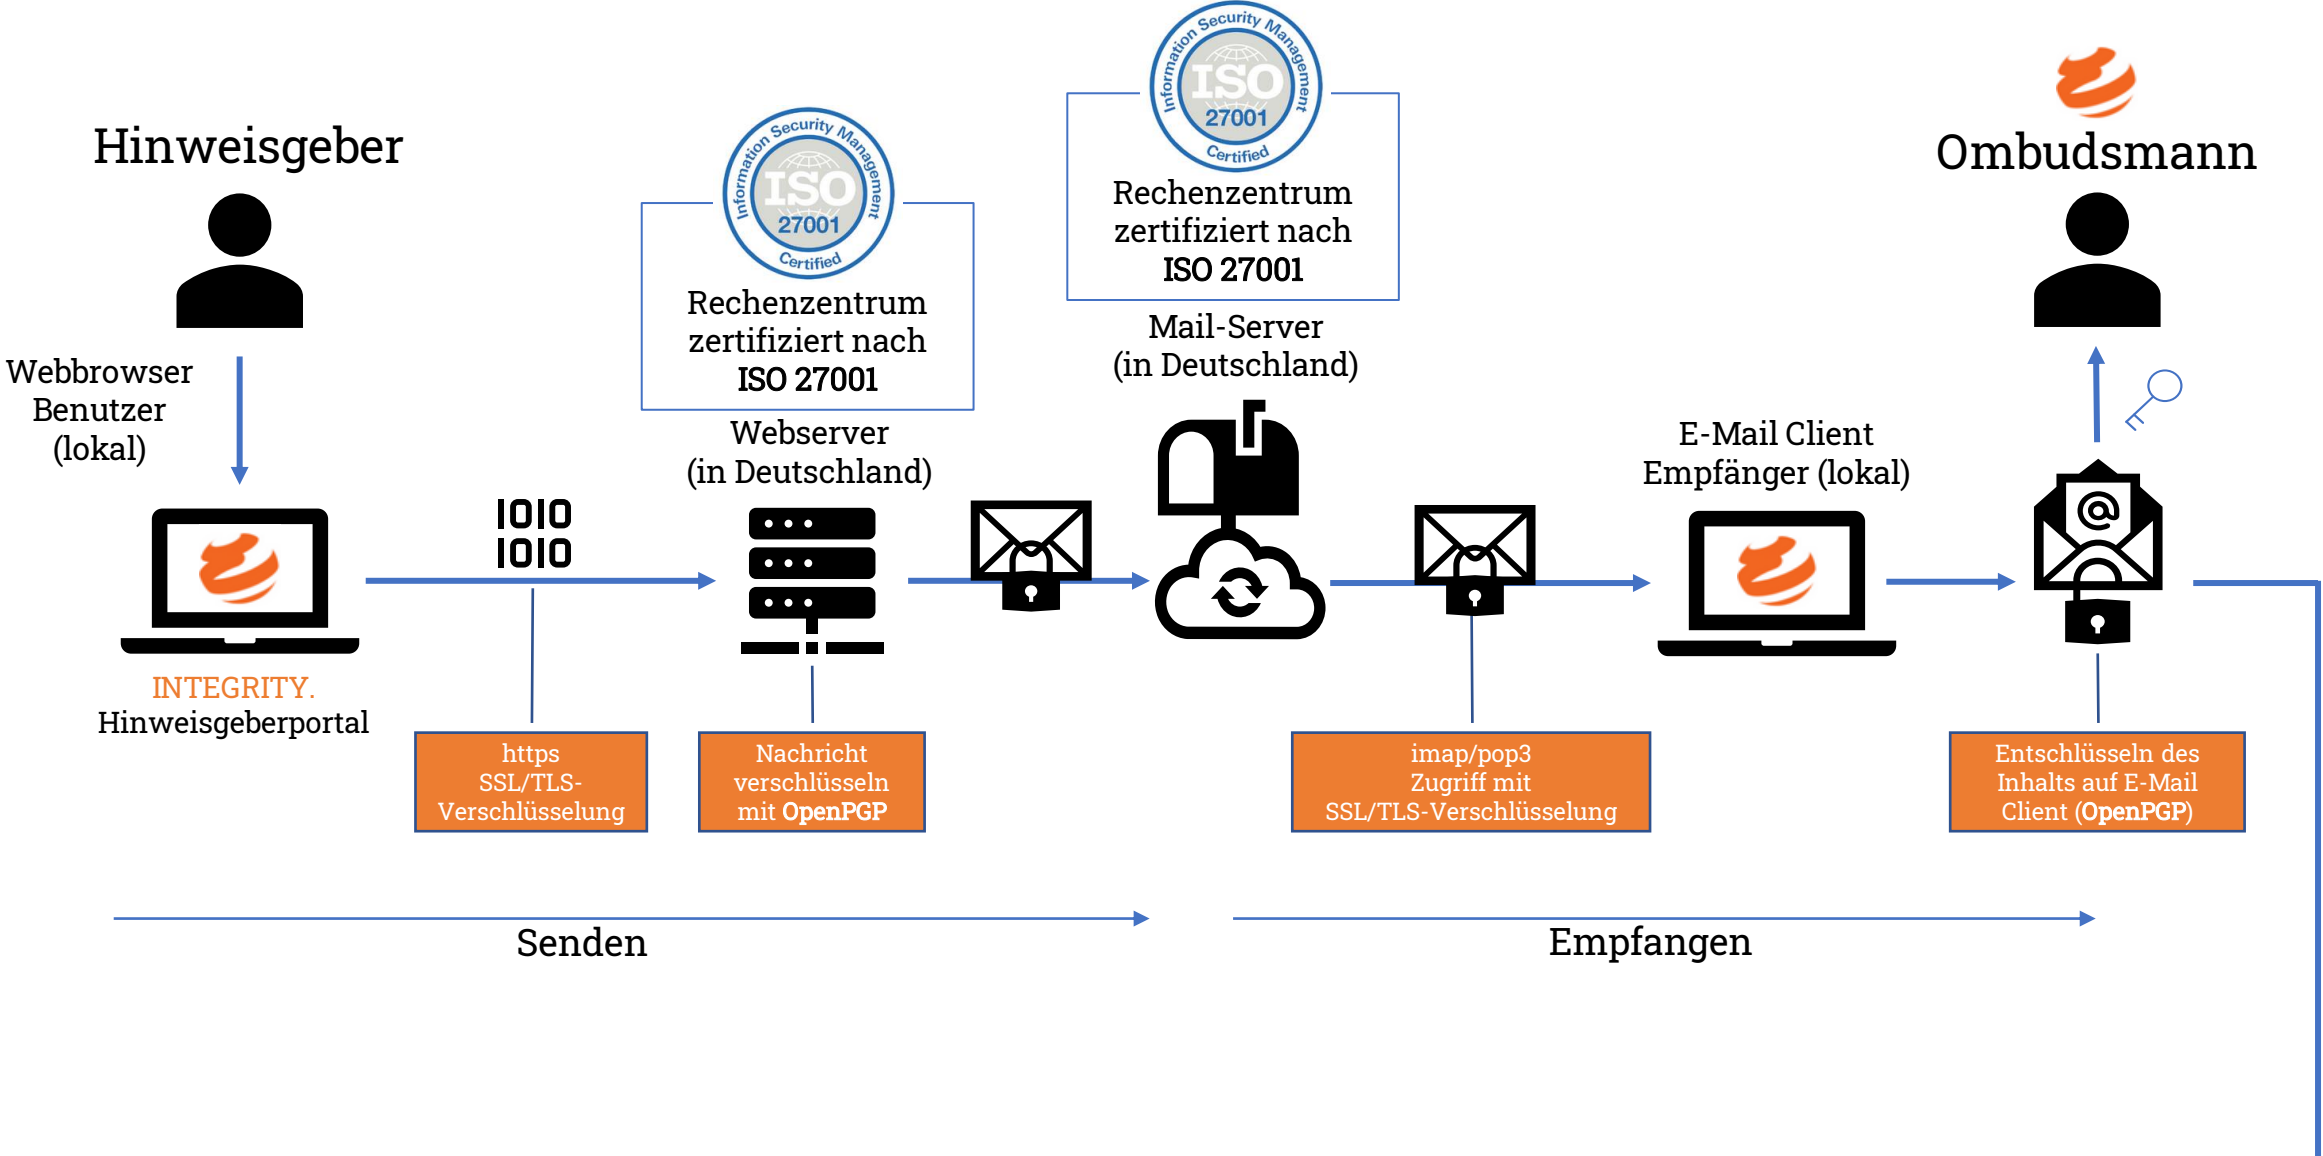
Hinweisgeber

Webbrowser
Benutzer
(lokal)

INTEGRITY.
Hinweisgeberportal

1010
1010

https
SSL/TLS-Verschlüsselung

Information Security Management
ISO
27001
Certified

Rechenzentrum
zertifiziert nach
ISO 27001

Webserver
(in Deutschland)

Nachricht
verschlüsseln
mit OpenPGP

Information Security Management
ISO
27001
Certified

Rechenzentrum
zertifiziert nach
ISO 27001

Mail-Server
(in Deutschland)

imap/pop3
Zugriff mit
SSL/TLS-Verschlüsselung

E-Mail Client
Empfänger (lokal)

Ombudsmann

Entschlüsseln des
Inhalts auf E-Mail
Client (OpenPGP)

Senden

Empfangen